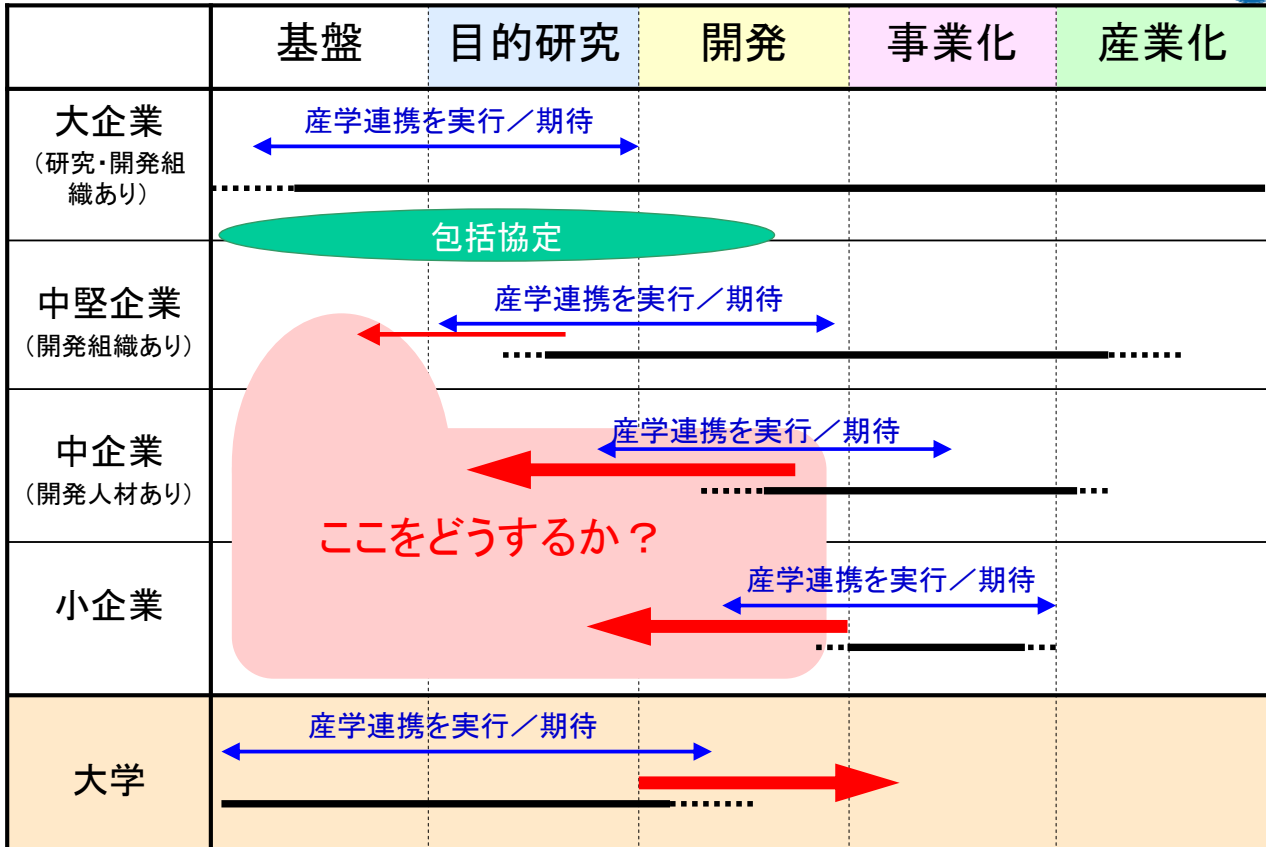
| | 基盤 | 目的研究 | 開発 | 事業化 | 産業化 |
|---|---|---|---|---|---|
| 大企業（研究･開発組織あり） | 産学連携を実行／期待 | | | | |
| | 包括協定 | | | | |
| 中堅企業（開発組織あり） | | 産学連携を実行／期待 | | | |
| 中企業（開発人材あり） | | | 産学連携を実行／期待 | | |
| 小企業 | | | | 産学連携を実行／期待 | |
| 大学 | 産学連携を実行／期待 | | | | |

ここをどうするか？